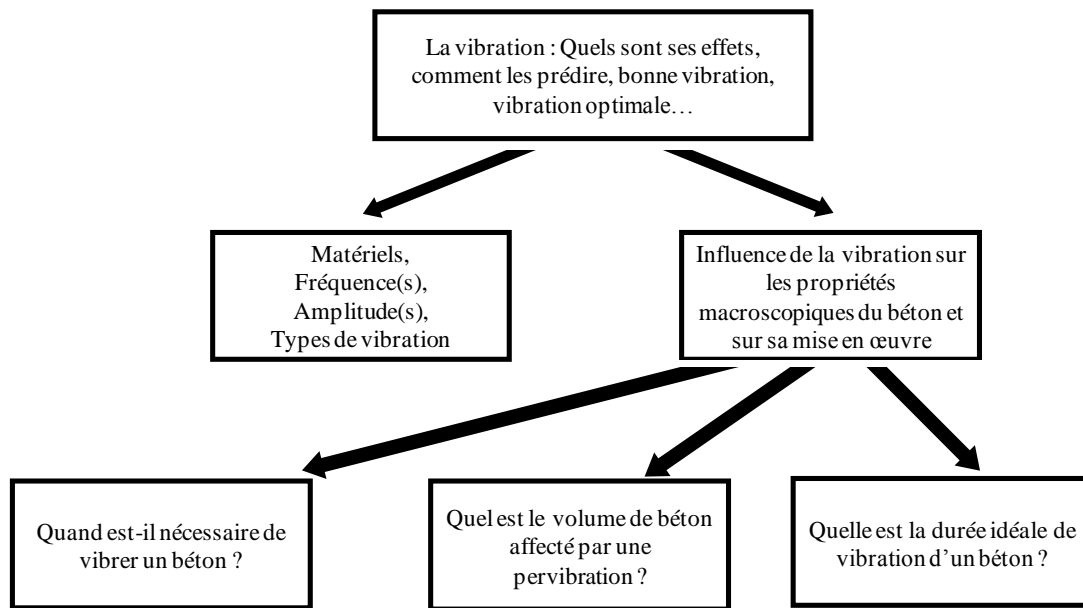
La vibration : Quels sont ses effets, comment les prédire, bonne vibration, vibration optimale…

Matériels, Fréquence(s), Amplitude(s), Types de vibration

Influence de la vibration sur les propriétés macroscopiques du béton et sur sa mise en œuvre

Quand est-il nécessaire de vibrer un béton ?

Quel est le volume de béton affecté par une pervibration ?

Quelle est la durée idéale de vibration d'un béton ?